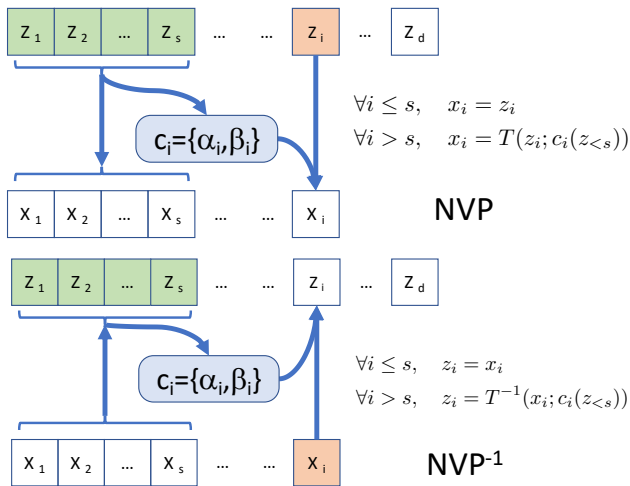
$z_1$ $z_2$ … $z_s$ … … $z_i$ … $z_d$

$c_i=\{\alpha_i,\beta_i\}$

$\forall i \leq s, \quad x_i = z_i$
$\forall i > s, \quad x_i = T(z_i; c_i(z_{<s}))$

$x_1$ $x_2$ … $x_s$ … … $x_i$

NVP

$z_1$ $z_2$ … $z_s$ … … $z_i$ … $z_d$

$c_i=\{\alpha_i,\beta_i\}$

$\forall i \leq s, \quad z_i = x_i$
$\forall i > s, \quad z_i = T^{-1}(x_i; c_i(z_{<s}))$

$x_1$ $x_2$ … $x_s$ … … $x_i$

NVP$^{-1}$